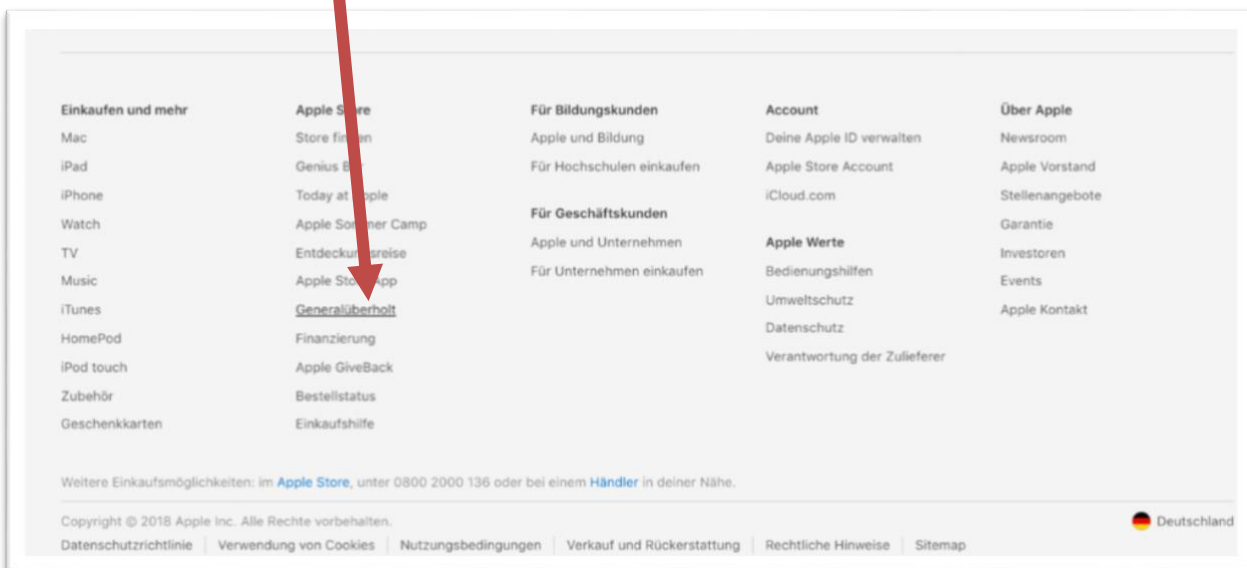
Einkaufen und mehr
Mac
iPad
iPhone
Watch
TV
Music
iTunes
HomePod
iPod touch
Zubehör
Geschenkkarten

Apple S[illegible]re
Store fi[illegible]en
Genius B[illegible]
Today at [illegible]pple
Apple So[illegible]er Camp
Entdecku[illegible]sreise
Apple Sto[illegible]App
Generalüberholt
Finanzierung
Apple GiveBack
Bestellstatus
Einkaufshilfe

Für Bildungskunden
Apple und Bildung
Für Hochschulen einkaufen

Für Geschäftskunden
Apple und Unternehmen
Für Unternehmen einkaufen

Account
Deine Apple ID verwalten
Apple Store Account
iCloud.com

Apple Werte
Bedienungshilfen
Umweltschutz
Datenschutz
Verantwortung der Zulieferer

Über Apple
Newsroom
Apple Vorstand
Stellenangebote
Garantie
Investoren
Events
Apple Kontakt

Weitere Einkaufsmöglichkeiten: im Apple Store, unter 0800 2000 136 oder bei einem Händler in deiner Nähe.

Copyright © 2018 Apple Inc. Alle Rechte vorbehalten.
Datenschutzrichtlinie | Verwendung von Cookies | Nutzungsbedingungen | Verkauf und Rückerstattung | Rechtliche Hinweise | Sitemap

Deutschland